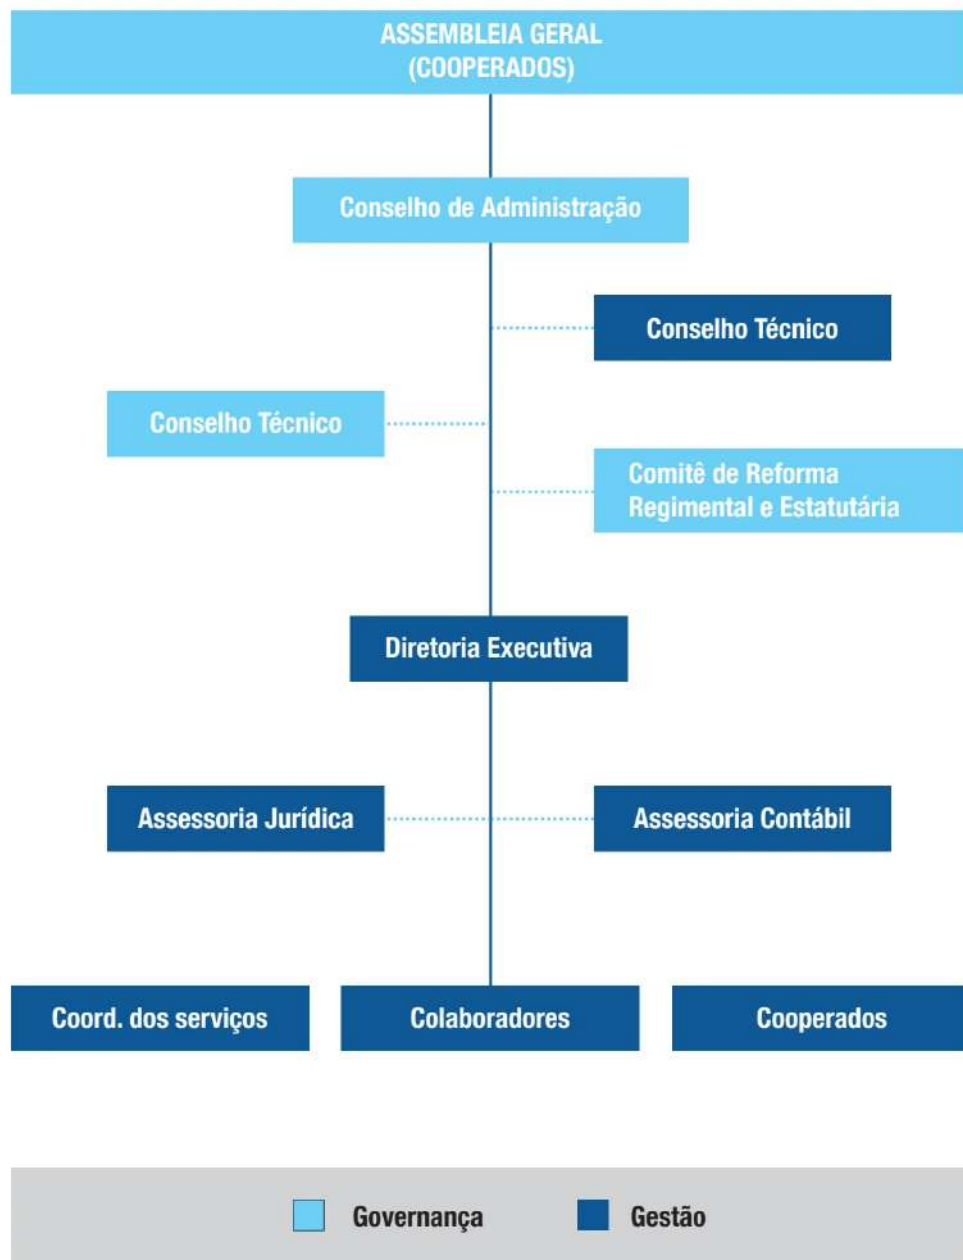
ASSEMBLEIA GERAL
(COOPERADOS)

Conselho de Administração

Conselho Técnico

Conselho Técnico

Comitê de Reforma Regimental e Estatutária

Diretoria Executiva

Assessoria Jurídica

Assessoria Contábil

Coord. dos serviços

Colaboradores

Cooperados

Governança

Gestão